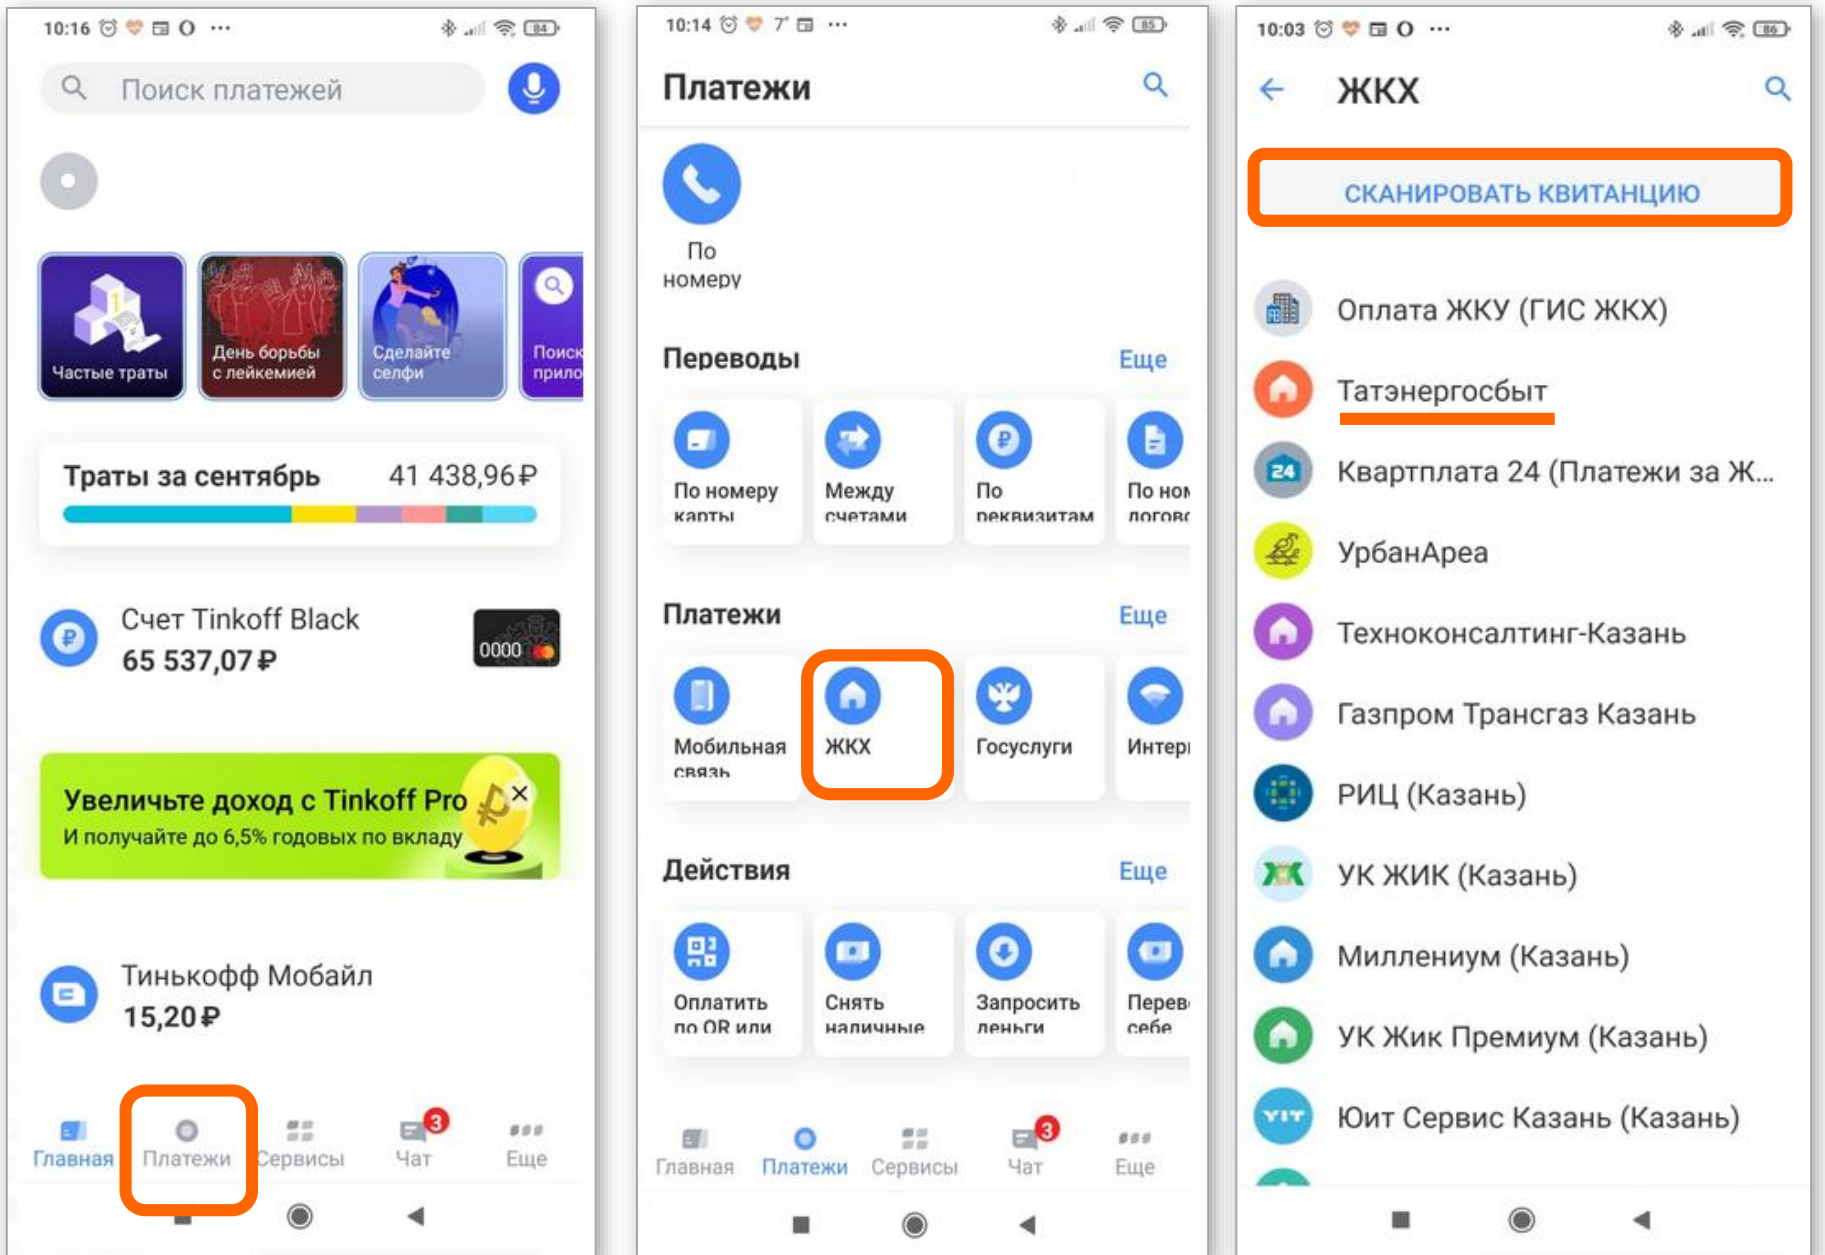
10:16 84

Поиск платежей

Частые траты

День борьбы с лейкемией

Сделайте селфи

Поиск прило

Траты за сентябрь 41 438,96 ₽

Счет Tinkoff Black
65 537,07 ₽

0000

Увеличьте доход с Tinkoff Pro
И получайте до 6,5% годовых по вкладу

Тинькофф Мобайл
15,20 ₽

Главная Платежи Сервисы 3 Чат Еще

10:14 7° 85

Платежи

По номеру

Переводы Еще

По номеру карты

Между счетами

По реквизитам

По ном догов

Платежи Еще

Мобильная связь

ЖКХ

Госуслуги

Интер

Действия Еще

Оплатить по QR или

Снять наличные

Запросить деньги

Перев себе

Главная Платежи Сервисы 3 Чат Еще

10:03 86

ЖКХ

СКАНИРОВАТЬ КВИТАНЦИЮ

Оплата ЖКУ (ГИС ЖКХ)

Татэнергосбыт

24 Квартплата 24 (Платежи за Ж...

УрбанАреа

Техноконсалтинг-Казань

Газпром Трансгаз Казань

РИЦ (Казань)

УК ЖИК (Казань)

Миллениум (Казань)

УК Жик Премиум (Казань)

ЮИТ Юит Сервис Казань (Казань)